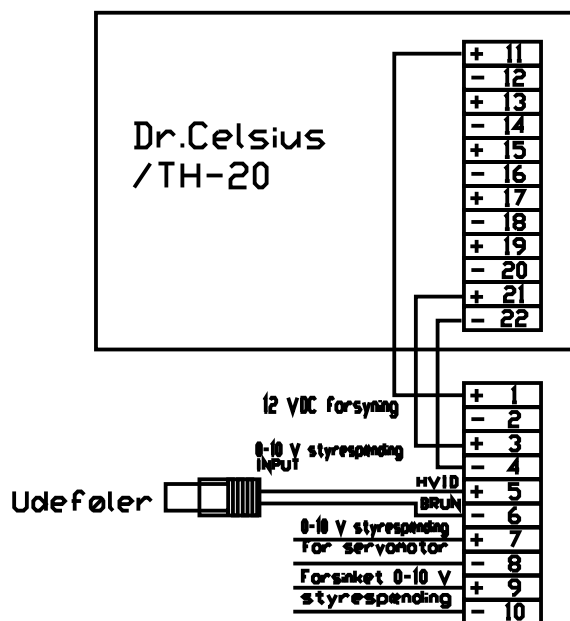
Dr.Celsius
/TH-20

+ 11
− 12
+ 13
− 14
+ 15
− 16
+ 17
− 18
+ 19
− 20
+ 21
− 22

12 VDC forsyning

0-10 V styrespending
INPUT

Udeføler

HVID
BRUN

0-10 V styrespending
for servomotor

Forsinket 0-10 V
styrespending

+ 1
− 2
+ 3
− 4
+ 5
− 6
+ 7
− 8
+ 9
− 10